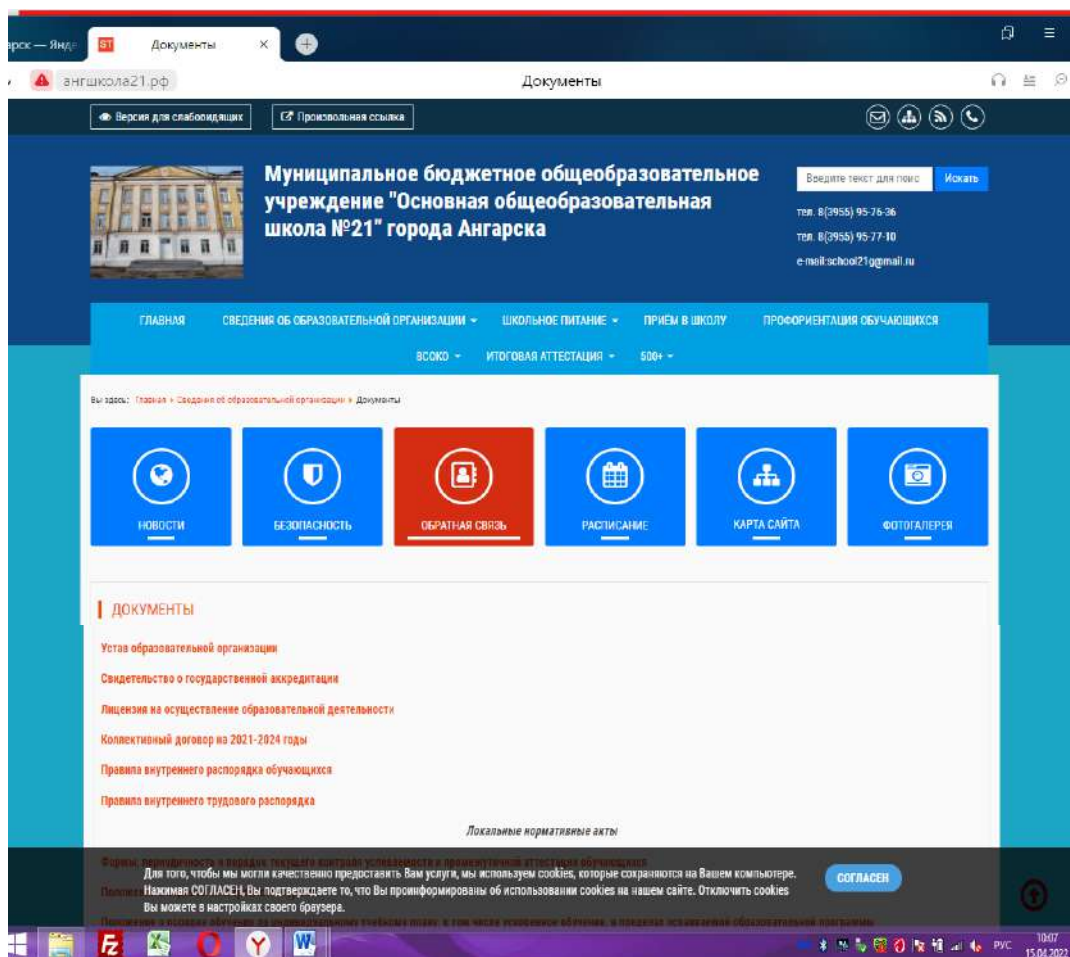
арск — Янде

ST Документы ×

ангшкола21.рф

Документы

Версия для слабовидящих

Произвольная ссылка

Муниципальное бюджетное общеобразовательное учреждение "Основная общеобразовательная школа №21" города Ангарска

Введите текст для поис

Искать

тел. 8(3955) 95-76-36

тел. 8(3955) 95-77-10

e-mail:school21g@mail.ru

ГЛАВНАЯ СВЕДЕНИЯ ОБ ОБРАЗОВАТЕЛЬНОЙ ОРГАНИЗАЦИИ ШКОЛЬНОЕ ПИТАНИЕ ПРИЁМ В ШКОЛУ ПРОФОРИЕНТАЦИЯ ОБУЧАЮЩИХСЯ

ВСОКО ИТОГОВАЯ АТТЕСТАЦИЯ 500+

Вы здесь: Главная » Сведения об образовательной организации » Документы

НОВОСТИ

БЕЗОПАСНОСТЬ

ОБРАТНАЯ СВЯЗЬ

РАСПИСАНИЕ

КАРТА САЙТА

ФОТОГАЛЕРЕЯ

ДОКУМЕНТЫ

Устав образовательной организации

Свидетельство о государственной аккредитации

Лицензия на осуществление образовательной деятельности

Коллективный договор на 2021-2024 годы

Правила внутреннего распорядка обучающихся

Правила внутреннего трудового распорядка

Локальные нормативные акты

Формы, периодичность и порядок текущего контроля успеваемости и промежуточной аттестации обучающихся

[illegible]

Для того, чтобы мы могли качественно предоставить Вам услуги, мы используем cookies, которые сохраняются на Вашем компьютере. Нажимая СОГЛАСЕН, Вы подтверждаете то, что Вы проинформированы об использовании cookies на нашем сайте. Отключить cookies Вы можете в настройках своего браузера.

СОГЛАСЕН

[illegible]

РУС 10:07 15.04.2022